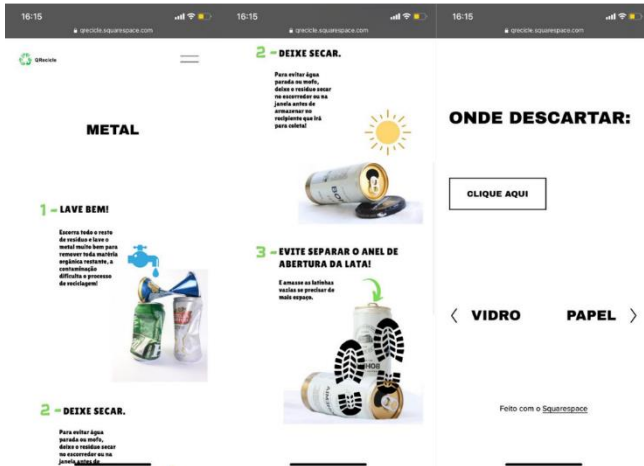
16:15

qrecicle.squarespace.com

QRecicle

METAL

1 - LAVE BEM!

Escorra todo o resto de resíduo e lave o metal muito bem para remover toda matéria orgânica restante, a contaminação dificulta o processo de reciclagem!

2 - DEIXE SECAR.

Para evitar água parada ou mofo, deixe o resíduo secar no escorredor ou na janela antes de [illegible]

16:15

qrecicle.squarespace.com

2 - DEIXE SECAR.

Para evitar água parada ou mofo, deixe o resíduo secar no escorredor ou na janela antes de armazenar no recipiente que irá para coleta!

3 - EVITE SEPARAR O ANEL DE ABERTURA DA LATA!

E amasse as latinhas vazias se precisar de mais espaço.

16:15

qrecicle.squarespace.com

ONDE DESCARTAR:

CLIQUE AQUI

〈 VIDRO

PAPEL 〉

Feito com o Squarespace